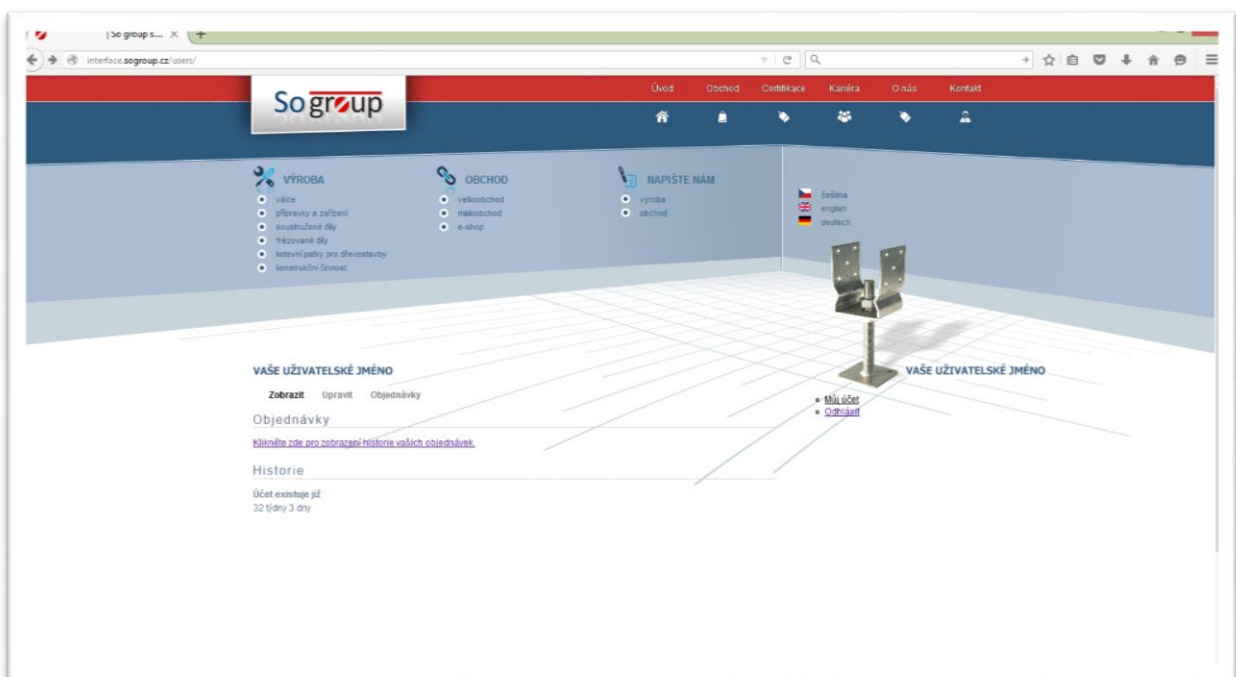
| So group s... ×

interface.sogroup.cz/users/

So group

Úvod Obchod Certifikace Kariéra O nás Kontakt

VÝROBA
válce
přípravky a zařízení
soustružené díly
frézované díly
kotevní patky pro dřevostavby
konstrukční činnost

OBCHOD
velkoobchod
maloobchod
e-shop

NAPIŠTE NÁM
výroba
obchod

čeština
english
deutsch

VAŠE UŽIVATELSKÉ JMÉNO

Zobrazit Upravit Objednávky

Objednávky

Klikněte zde pro zobrazení historie vašich objednávek.

Historie

Účet existuje již
32 týdny 3 dny

VAŠE UŽIVATELSKÉ JMÉNO

Můj účet
Odhlásit